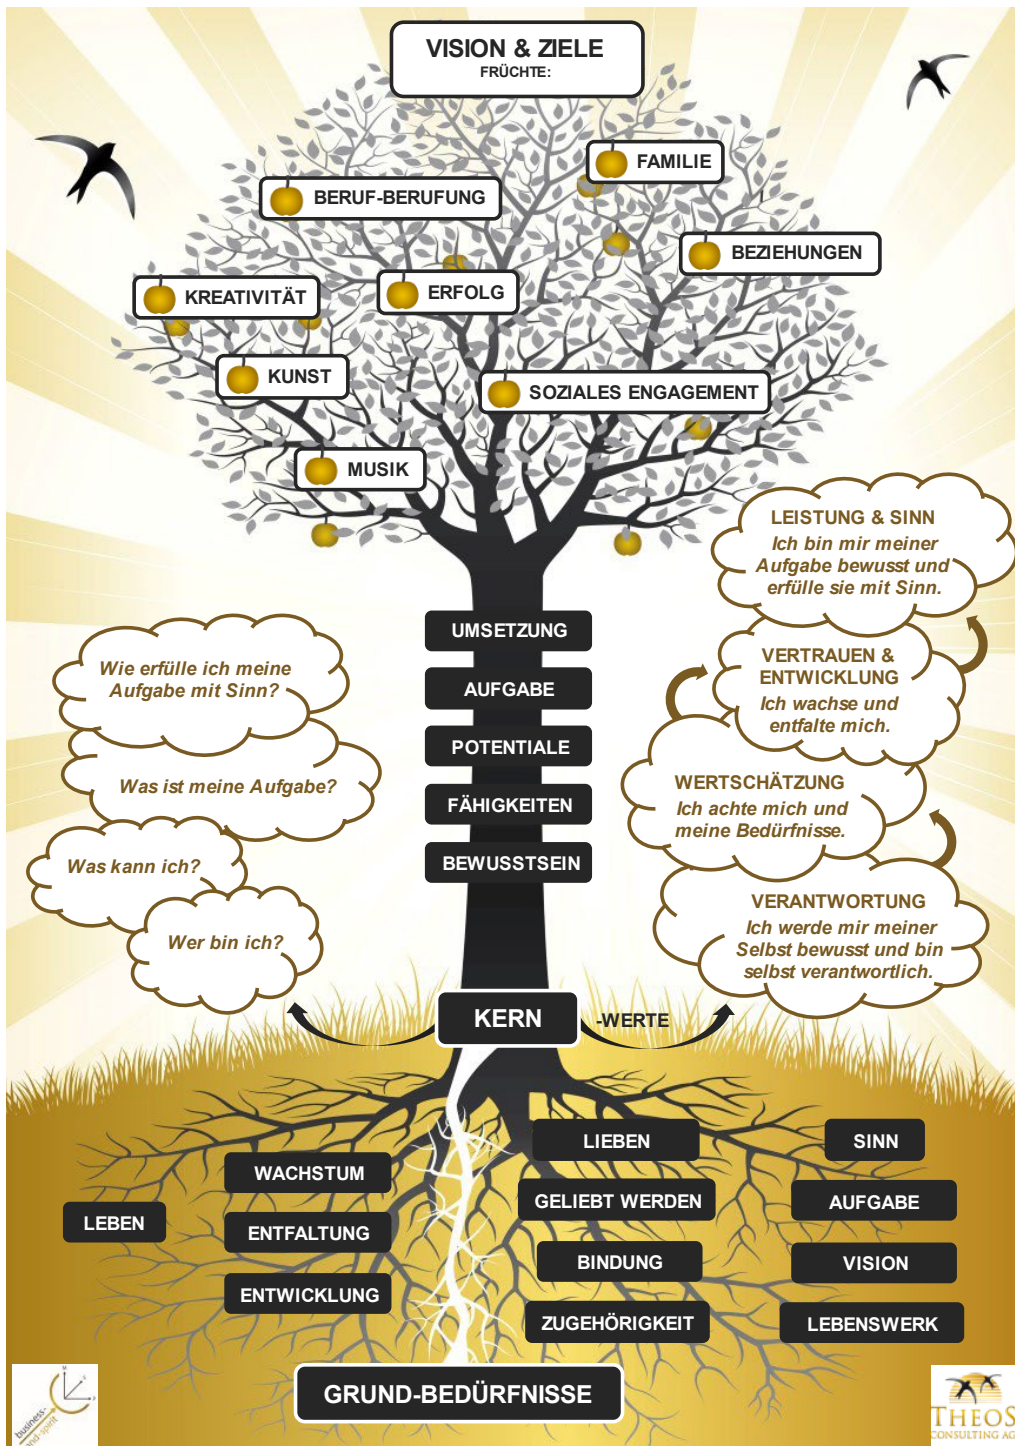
VISION & ZIELE
FRÜCHTE:

FAMILIE

BERUF-BERUFUNG

BEZIEHUNGEN

KREATIVITÄT

ERFOLG

KUNST

SOZIALES ENGAGEMENT

MUSIK

LEISTUNG & SINN
Ich bin mir meiner Aufgabe bewusst und erfülle sie mit Sinn.

Wie erfülle ich meine Aufgabe mit Sinn?

UMSETZUNG

AUFGABE

POTENTIALE

FÄHIGKEITEN

BEWUSSTSEIN

VERTRAUEN & ENTWICKLUNG
Ich wachse und entfalte mich.

Was ist meine Aufgabe?

WERTSCHÄTZUNG
Ich achte mich und meine Bedürfnisse.

Was kann ich?

VERANTWORTUNG
Ich werde mir meiner Selbst bewusst und bin selbst verantwortlich.

Wer bin ich?

KERN

-WERTE

LIEBEN

SINN

WACHSTUM

GELIEBT WERDEN

AUFGABE

LEBEN

ENTFALTUNG

BINDUNG

VISION

ENTWICKLUNG

ZUGEHÖRIGKEIT

LEBENSWERK

GRUND-BEDÜRFNISSE

business-and-spirit

THEOS
CONSULTING AG